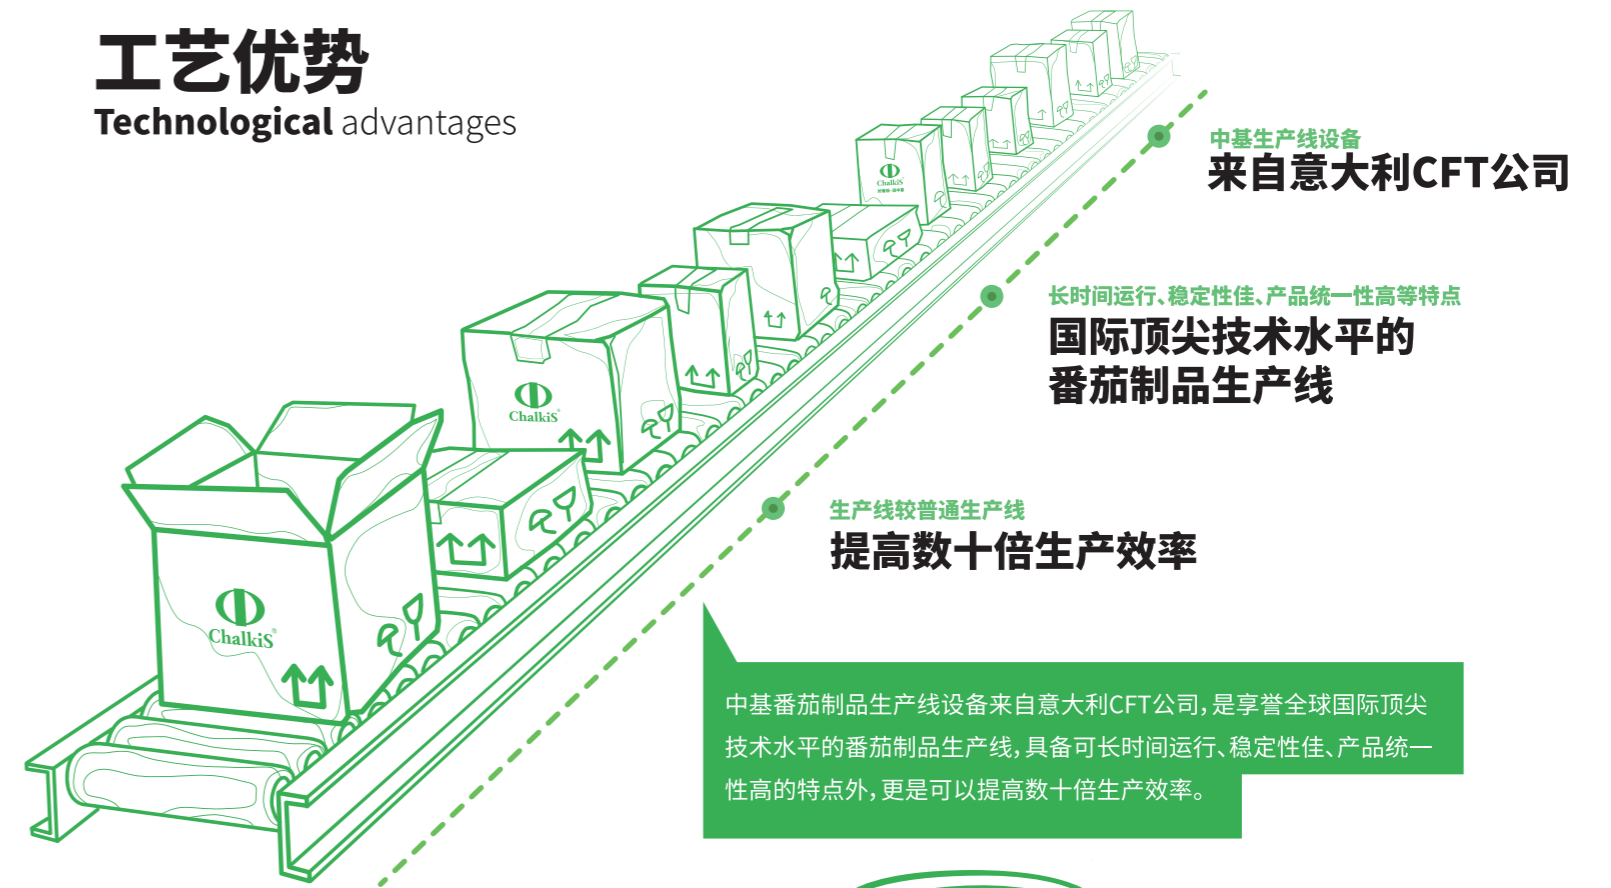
工艺优势
Technological advantages

中基生产线设备
来自意大利CFT公司

长时间运行、稳定性佳、产品统一性高等特点
国际顶尖技术水平的
番茄制品生产线

生产线较普通生产线
提高数十倍生产效率

中基番茄制品生产线设备来自意大利CFT公司，是享誉全球国际顶尖技术水平的番茄制品生产线，具备可长时间运行、稳定性佳、产品统一性高的特点外，更是可以提高数十倍生产效率。

Chalkis
Chalkis
Chalkis